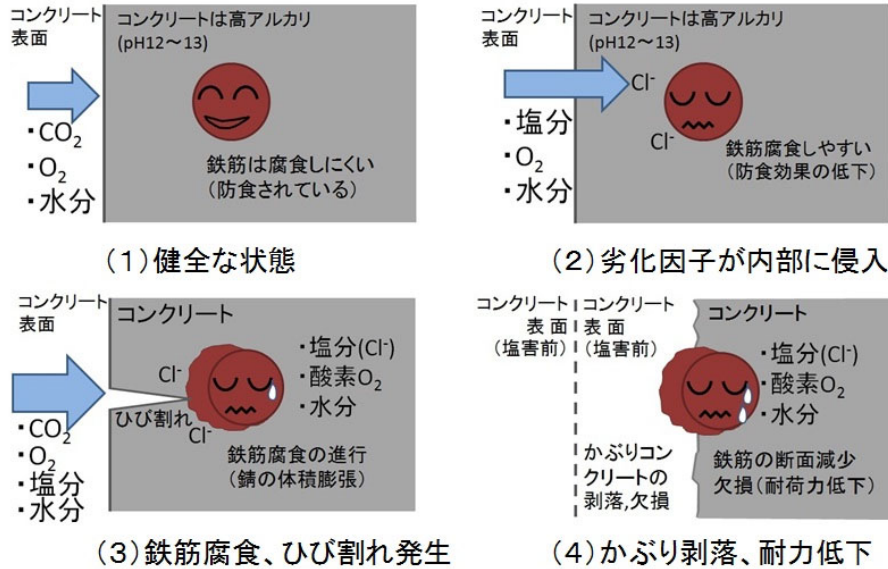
コンクリート表面

コンクリートは高アルカリ (pH12～13)

・$CO_2$
・$O_2$
・水分

鉄筋は腐食しにくい (防食されている)

(1)健全な状態

コンクリート表面

コンクリートは高アルカリ (pH12～13)

・塩分
・$O_2$
・水分

$Cl^-$

$Cl^-$

鉄筋腐食しやすい (防食効果の低下)

(2)劣化因子が内部に侵入

コンクリート表面

コンクリート

・塩分($Cl^-$)
・酸素$O_2$
・水分

$Cl^-$

ひび割れ

$Cl^-$

・$CO_2$
・$O_2$
・塩分
・水分

鉄筋腐食の進行 (錆の体積膨張)

(3)鉄筋腐食、ひび割れ発生

コンクリート 表面 (塩害前)

コンクリート 表面 (塩害前)

コンクリート

・塩分($Cl^-$)
・酸素$O_2$
・水分

かぶりコンクリートの剥落,欠損

鉄筋の断面減少 欠損(耐荷力低下)

(4)かぶり剥落、耐力低下